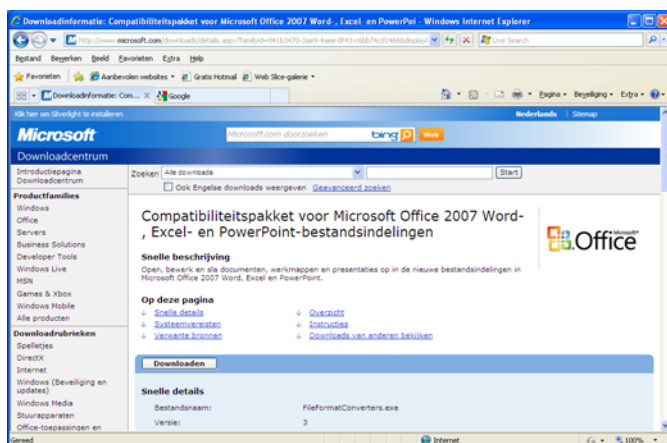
Downloadinformatie: Compatibiliteitspakket voor Microsoft Office 2007 Word-, Excel- en PowerPoi - Windows Internet Explorer

http://www.microsoft.com/downloads/details.aspx?familyid=941b3470-3ae9-4aee-8f43-c6bb74cd1466&displayl

Live Search

Bestand Bewerken Beeld Favorieten Extra Help

Favorieten Aanbevolen websites Gratis Hotmail Web Slice-galerie

Downloadinformatie: Com... Google

Pagina Beveiliging Extra

Klik hier om Silverlight te installeren

Nederlands | Sitemap

Microsoft

Microsoft.com doorzoeken

bing

Web

Downloadcentrum

Introductiepagina Downloadcentrum

Zoeken Alle downloads

Start

Ook Engelse downloads weergeven Geavanceerd zoeken

Productfamilies

Windows

Office

Servers

Business Solutions

Developer Tools

Windows Live

MSN

Games & Xbox

Windows Mobile

Alle producten

Downloadrubrieken

Spelletjes

DirectX

Internet

Windows (Beveiliging en updates)

Windows Media

Stuurapparaten

Office-toepassingen en

Compatibiliteitspakket voor Microsoft Office 2007 Word-, Excel- en PowerPoint-bestandsindelingen

Office

Snelle beschrijving

Open, bewerk en sla documenten, werkmappen en presentaties op in de nieuwe bestandsindelingen in Microsoft Office 2007 Word, Excel en PowerPoint.

Op deze pagina

Snelle details

Systeemvereisten

Verwante bronnen

Overzicht

Instructies

Downloads van anderen bekijken

Downloaden

Snelle details

Bestandsnaam: FileFormatConverters.exe

Versie: 3

Gereed

Internet

100%